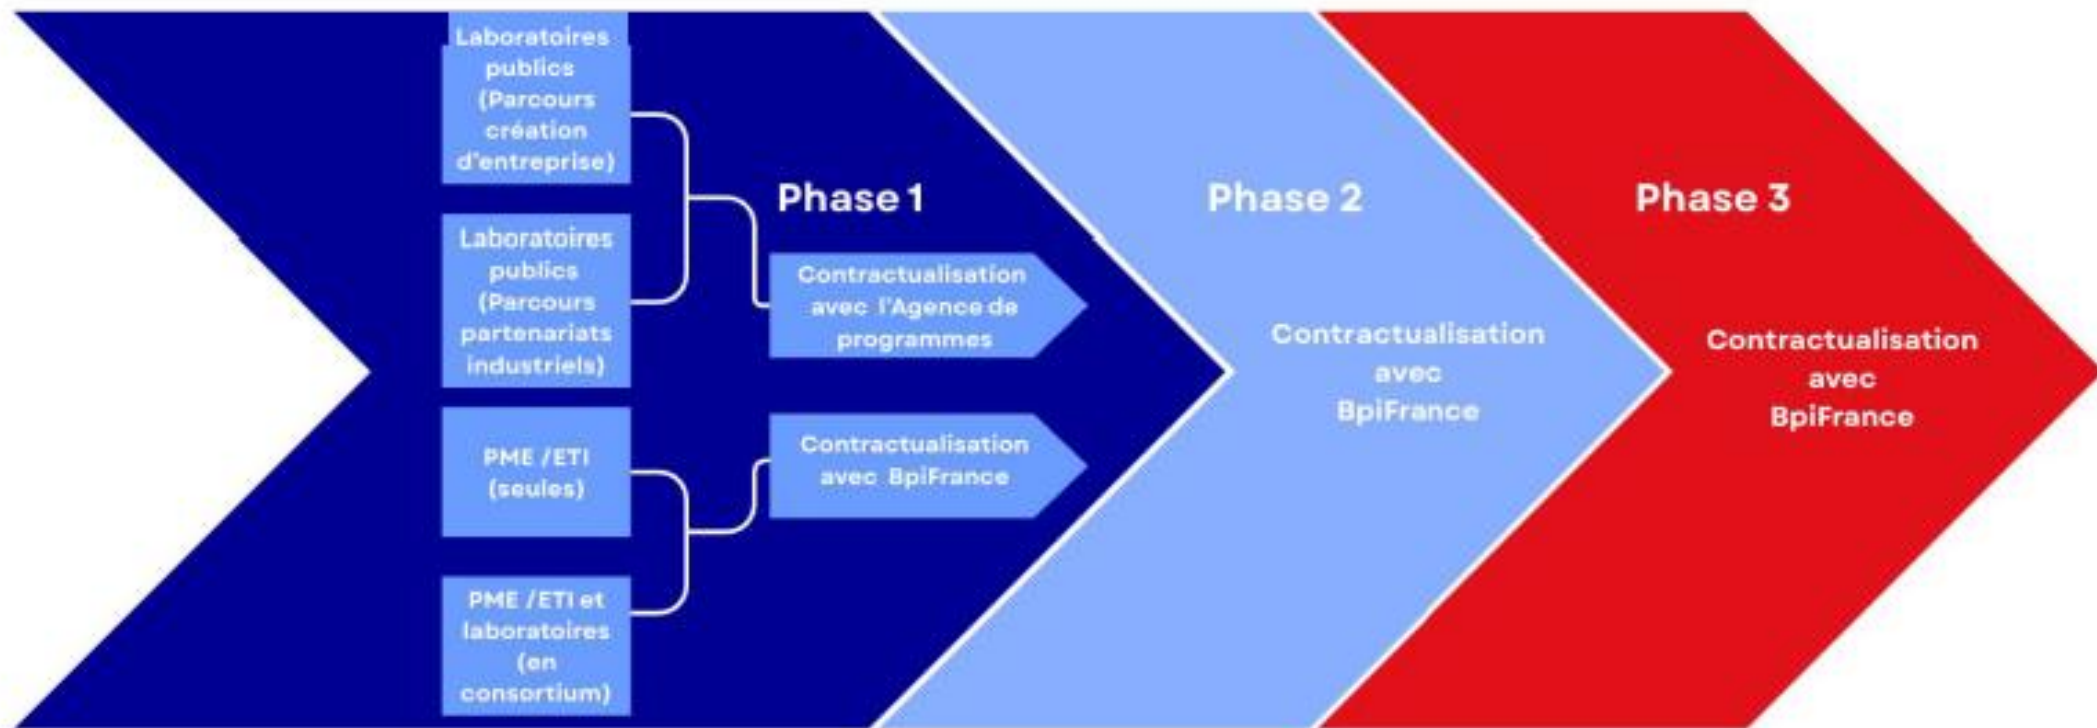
Laboratoires publics (Parcours création d'entreprise)

Laboratoires publics (Parcours partenariats industriels)

PME /ETI (seules)

PME /ETI et laboratoires (en consortium)

Phase 1

Contractualisation avec l'Agence de programmes

Contractualisation avec BpiFrance

Phase 2

Contractualisation avec BpiFrance

Phase 3

Contractualisation avec BpiFrance